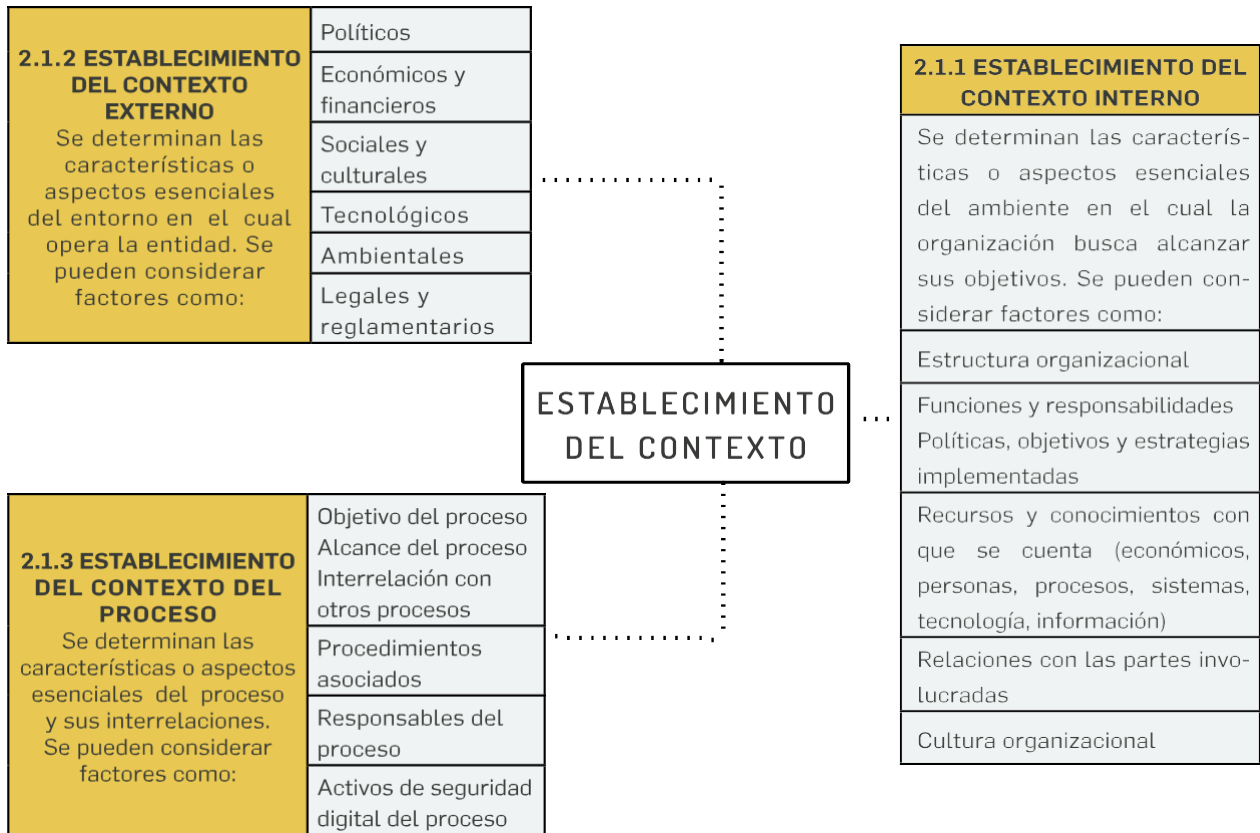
2.1.2 ESTABLECIMIENTO DEL CONTEXTO EXTERNO
Se determinan las características o aspectos esenciales del entorno en el cual opera la entidad. Se pueden considerar factores como:

Políticos

Económicos y financieros

Sociales y culturales

Tecnológicos

Ambientales

Legales y reglamentarios

2.1.1 ESTABLECIMIENTO DEL CONTEXTO INTERNO

Se determinan las características o aspectos esenciales del ambiente en el cual la organización busca alcanzar sus objetivos. Se pueden considerar factores como:

Estructura organizacional

Funciones y responsabilidades
Políticas, objetivos y estrategias implementadas

Recursos y conocimientos con que se cuenta (económicos, personas, procesos, sistemas, tecnología, información)

Relaciones con las partes involucradas

Cultura organizacional

ESTABLECIMIENTO DEL CONTEXTO

2.1.3 ESTABLECIMIENTO DEL CONTEXTO DEL PROCESO
Se determinan las características o aspectos esenciales del proceso y sus interrelaciones. Se pueden considerar factores como:

Objetivo del proceso
Alcance del proceso
Interrelación con otros procesos

Procedimientos asociados

Responsables del proceso

Activos de seguridad digital del proceso